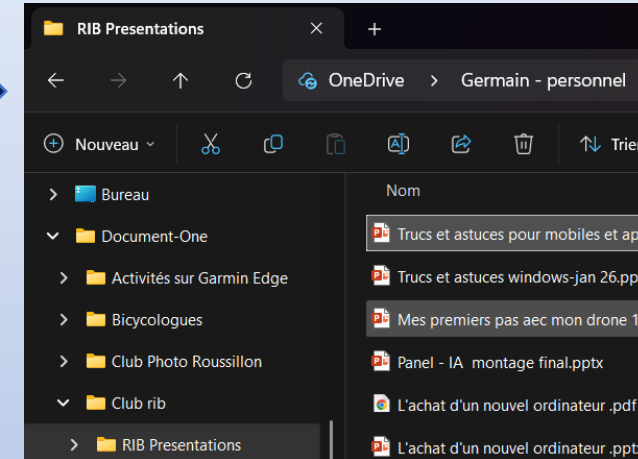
RIB Presentations
×
+
OneDrive > Germain - personnel
Nouveau
Trier
Bureau
Document-One
Activités sur Garmin Edge
Bicycologues
Club Photo Roussillon
Club rib
RIB Presentations
Nom
Trucs et astuces pour mobiles et ap
Trucs et astuces windows-jan 26.pp
Mes premiers pas aec mon drone 1
Panel - IA montage final.pptx
L'achat d'un nouvel ordinateur .pdf
L'achat d'un nouvel ordinateur .ppt